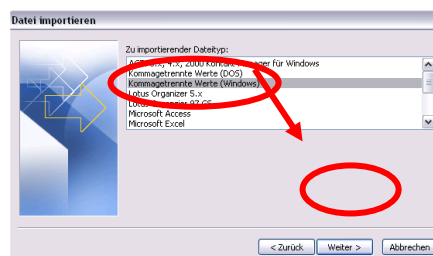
Datei importieren

Zu importierender Dateityp:

ACT! 3.x, 4.x, 2000 Kontakt-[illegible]nager für Windows
Kommagetrennte Werte (DOS)
Kommagetrennte Werte (Windows)
Lotus Organizer 5.x
Lotus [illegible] 97 GS
Microsoft Access
Microsoft Excel

< Zurück
Weiter >
Abbrechen